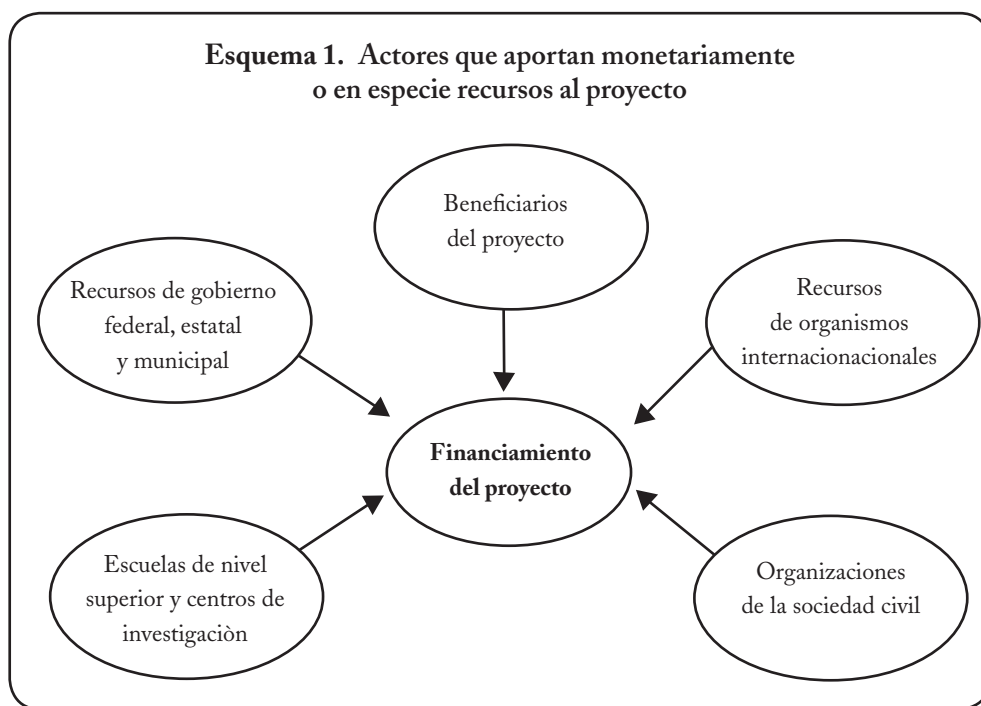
Esquema 1. Actores que aportan monetariamente o en especie recursos al proyecto

Beneficiarios del proyecto

Recursos de gobierno federal, estatal y municipal

Recursos de organismos internacionacionales

Financiamiento del proyecto

Escuelas de nivel superior y centros de investigaciòn

Organizaciones de la sociedad civil